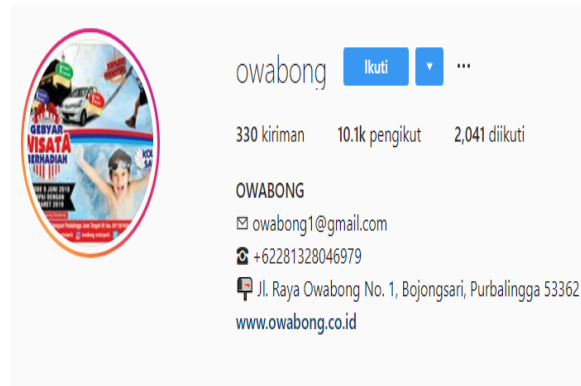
GEBYAR WISATA BERHADIAH

owabong

Ikuti

330 kiriman 10.1k pengikut 2,041 diikuti

OWABONG

owabong1@gmail.com

+62281328046979

Jl. Raya Owabong No. 1, Bojongsari, Purbalingga 53362

www.owabong.co.id